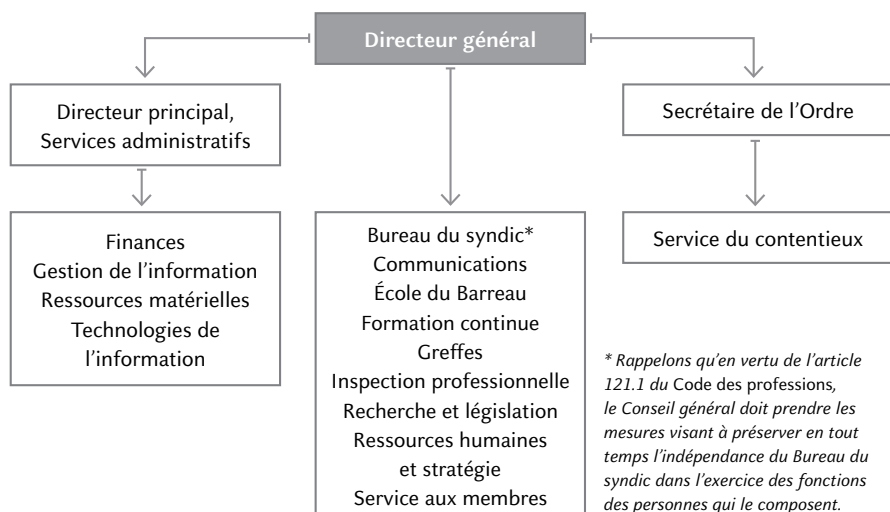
Directeur général

Directeur principal, Services administratifs

Secrétaire de l’Ordre

Finances
Gestion de l’information
Ressources matérielles
Technologies de l’information

Bureau du syndic*
Communications
École du Barreau
Formation continue
Greffes
Inspection professionnelle
Recherche et législation
Ressources humaines et stratégie
Service aux membres

Service du contentieux

* Rappelons qu’en vertu de l’article 121.1 du Code des professions, le Conseil général doit prendre les mesures visant à préserver en tout temps l’indépendance du Bureau du syndic dans l’exercice des fonctions des personnes qui le composent.